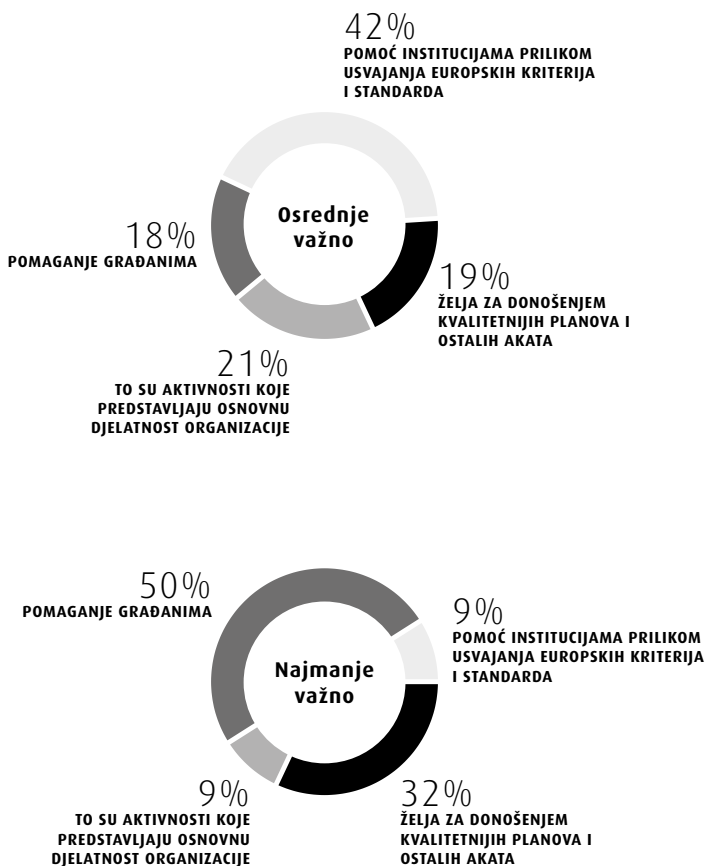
42%
POMOĆ INSTITUCIJAMA PRILIKOM USVAJANJA EUROPSKIH KRITERIJA I STANDARDA

18%
POMAGANJE GRAĐANIMA

Osrednje važno

19%
ŽELJA ZA DONOŠENJEM KVALITETNIJIH PLANOVA I OSTALIH AKATA

21%
TO SU AKTIVNOSTI KOJE PREDSTAVLJAJU OSNOVNU DJELATNOST ORGANIZACIJE

50%
POMAGANJE GRAĐANIMA

9%
POMOĆ INSTITUCIJAMA PRILIKOM USVAJANJA EUROPSKIH KRITERIJA I STANDARDA

Najmanje važno

9%
TO SU AKTIVNOSTI KOJE PREDSTAVLJAJU OSNOVNU DJELATNOST ORGANIZACIJE

32%
ŽELJA ZA DONOŠENJEM KVALITETNIJIH PLANOVA I OSTALIH AKATA